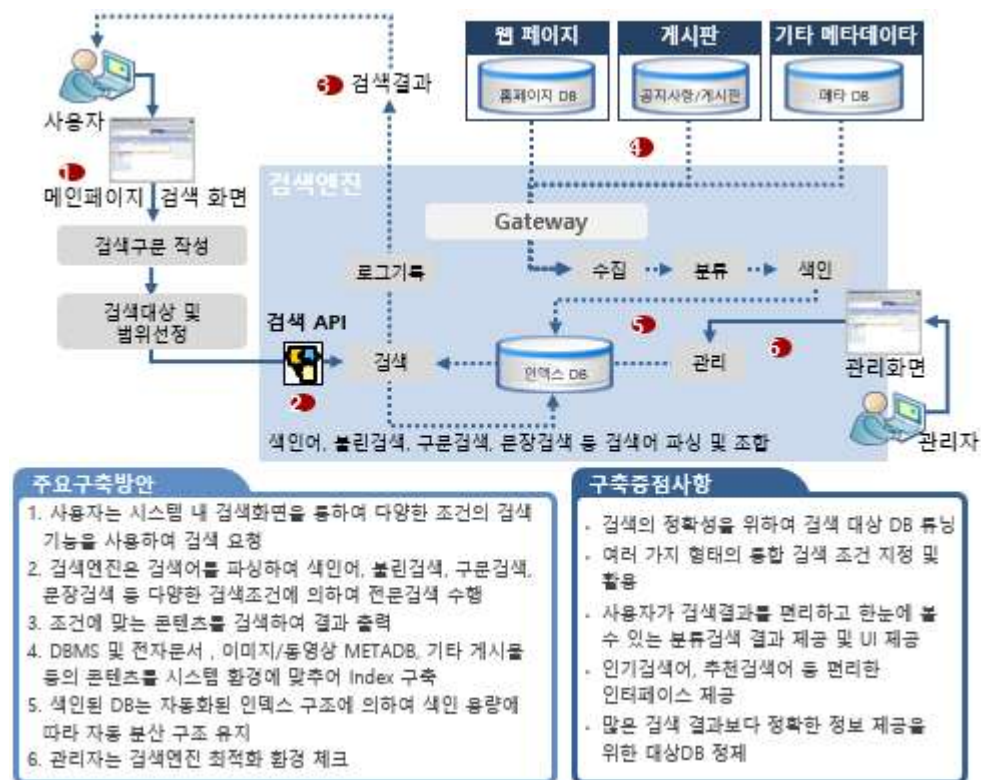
웹 페이지
홈페이지 DB
게시판
공지사항/게시판
기타 메타데이타
메타 DB

사용자
❶
메인페이지 검색 화면
검색구문 작성
검색대상 및 범위선정

❸ 검색결과
❹

검색엔진
Gateway
로그기록
수집 분류 색인
검색 API
❺
검색
인덱스 DB
관리
❻
관리화면
❷
관리자
색인어, 불린검색, 구문검색, 문장검색 등 검색어 파싱 및 조합

주요구축방안
1. 사용자는 시스템 내 검색화면을 통하여 다양한 조건의 검색 기능을 사용하여 검색 요청
2. 검색엔진은 검색어를 파싱하여 색인어, 불린검색, 구문검색, 문장검색 등 다양한 검색조건에 의하여 전문검색 수행
3. 조건에 맞는 콘텐츠를 검색하여 결과 출력
4. DBMS 및 전자문서 , 이미지/동영상 METADB, 기타 게시물 등의 콘텐츠를 시스템 환경에 맞추어 Index 구축
5. 색인된 DB는 자동화된 인덱스 구조에 의하여 색인 용량에 따라 자동 분산 구조 유지
6. 관리자는 검색엔진 최적화 환경 체크

구축중점사항
- 검색의 정확성을 위하여 검색 대상 DB 튜닝
- 여러 가지 형태의 통합 검색 조건 지정 및 활용
- 사용자가 검색결과를 편리하고 한눈에 볼 수 있는 분류검색 결과 제공 및 UI 제공
- 인기검색어, 추천검색어 등 편리한 인터페이스 제공
- 많은 검색 결과보다 정확한 정보 제공을 위한 대상DB 정제